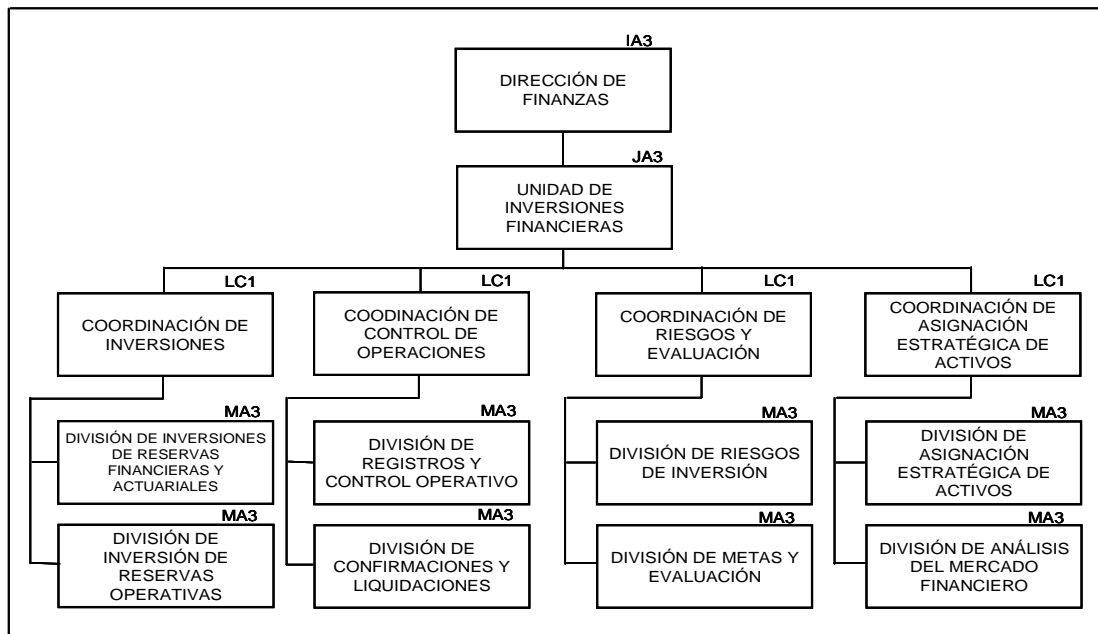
IA3
DIRECCIÓN DE FINANZAS

JA3
UNIDAD DE INVERSIONES FINANCIERAS

LC1
COORDINACIÓN DE INVERSIONES

LC1
COODINACIÓN DE CONTROL DE OPERACIONES

LC1
COORDINACIÓN DE RIESGOS Y EVALUACIÓN

LC1
COORDINACIÓN DE ASIGNACIÓN ESTRATÉGICA DE ACTIVOS

MA3
DIVISIÓN DE INVERSIONES DE RESERVAS FINANCIERAS Y ACTUARIALES

MA3
DIVISIÓN DE INVERSIÓN DE RESERVAS OPERATIVAS

MA3
DIVISIÓN DE REGISTROS Y CONTROL OPERATIVO

MA3
DIVISIÓN DE CONFIRMACIONES Y LIQUIDACIONES

MA3
DIVISIÓN DE RIESGOS DE INVERSIÓN

MA3
DIVISIÓN DE METAS Y EVALUACIÓN

MA3
DIVISIÓN DE ASIGNACIÓN ESTRATÉGICA DE ACTIVOS

MA3
DIVISIÓN DE ANÁLISIS DEL MERCADO FINANCIERO